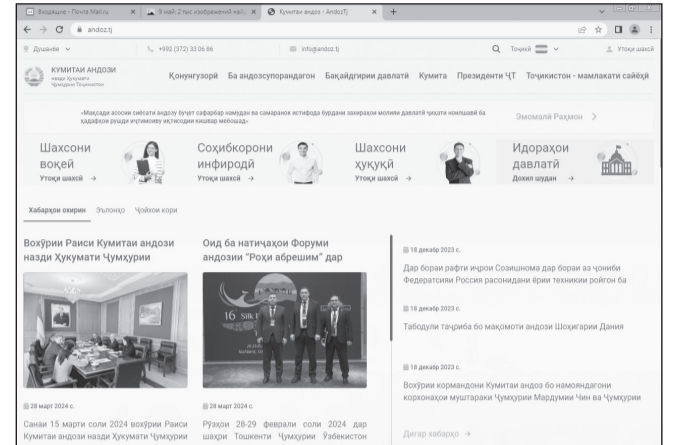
Входящие - Почта Mail.ru × 9 май: 2 тыс изображений най × Кумитаи андоз - AndozTJ × +

andoz.tj

Душанбе ∨ +992 (372) 33 06 86 info@andoz.tj Тоҷикӣ Утоқи шахсӣ

КУМИТАИ АНДОЗИ назди Ҳукумати Ҷумҳурии Тоҷикистон

Қонунгузорӣ Ба андозсупорандагон Бақайдгирии давлатӣ Кумита Президенти ҶТ Тоҷикистон - мамлакати сайёҳӣ

«Мақсади асосии сиёсати андозӣ бучет сафарбар намудан ва самаранок истифода бурдани захираҳои молияи давлатӣ ҷиҳати ноилшавӣ ба ҳадафҳои рушди иҷтимоию иқтисодии кишвар мебошад». Эмомалӣ Раҳмон >

Шахсони воқеӣ Утоқи шахсӣ →

Соҳибкорони инфиродӣ Утоқи шахсӣ →

Шахсони ҳуқуқӣ Утоқи шахсӣ →

Идораҳои давлатӣ Дохил шудан →

Хабарҳои охирин Эълонҳо Ҷойҳои корӣ

Вохӯрии Раиси Кумитаи андози назди Ҳукумати Ҷумҳурии

28 март 2024 с.

Санаи 15 марти соли 2024 вохӯрии Раиси Кумитаи андози назди Ҳукумати Ҷумҳурии

Оид ба натиҷаҳои Форуми андозии "Роҳи абрешим" дар

16 Silk

28 март 2024 с.

Рӯзҳои 28-29 феврали соли 2024 дар шаҳри Тошкенти Ҷумҳурии Ӯзбекистон

18 декабр 2023 с.

Дар бораи рафти иҷрои Созишнома дар бораи аз ҷониби Федератсияи Россия расонидани ёрии техникии ройгон ба

18 декабр 2023 с.

Табодули таҷриба бо мақомоти андози Шоҳигарии Дания

18 декабр 2023 с.

Вохӯрии кормандони Кумитаи андоз бо намояндагони корхонаҳои муштараки Ҷумҳурии Мардумии Чин ва Ҷумҳурии

Дигар хабарҳо →